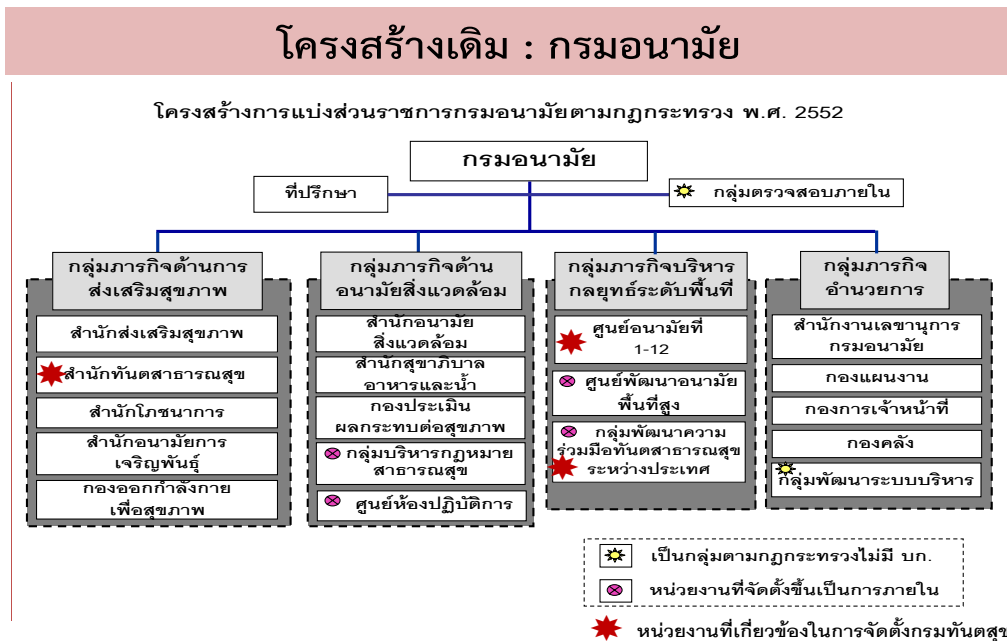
โครงสร้างเดิม : กรมอนามัย

โครงสร้างการแบ่งส่วนราชการกรมอนามัยตามกฎกระทรวง พ.ศ. 2552

กรมอนามัย

ที่ปรึกษา

กลุ่มตรวจสอบภายใน

กลุ่มภารกิจด้านการส่งเสริมสุขภาพ

สำนักส่งเสริมสุขภาพ

สำนักทันตสาธารณสุข

สำนักโภชนาการ

สำนักอนามัยการเจริญพันธุ์

กองออกกำลังกายเพื่อสุขภาพ

กลุ่มภารกิจด้านอนามัยสิ่งแวดล้อม

สำนักอนามัยสิ่งแวดล้อม

สำนักสุขาภิบาลอาหารและน้ำ

กองประเมินผลกระทบต่อสุขภาพ

กลุ่มบริหารกฎหมายสาธารณสุข

ศูนย์ห้องปฏิบัติการ

กลุ่มภารกิจบริหารกลยุทธ์ระดับพื้นที่

ศูนย์อนามัยที่ 1-12

ศูนย์พัฒนาอนามัยพื้นที่สูง

กลุ่มพัฒนาความร่วมมือทันตสาธารณสุขระหว่างประเทศ

กลุ่มภารกิจอำนวยการ

สำนักงานเลขานุการกรมอนามัย

กองแผนงาน

กองการเจ้าหน้าที่

กองคลัง

กลุ่มพัฒนาระบบบริหาร

เป็นกลุ่มตามกฎกระทรวงไม่มี บก.

หน่วยงานที่จัดตั้งขึ้นเป็นการภายใน

หน่วยงานที่เกี่ยวข้องในการจัดตั้งกรมทันตสุข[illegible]